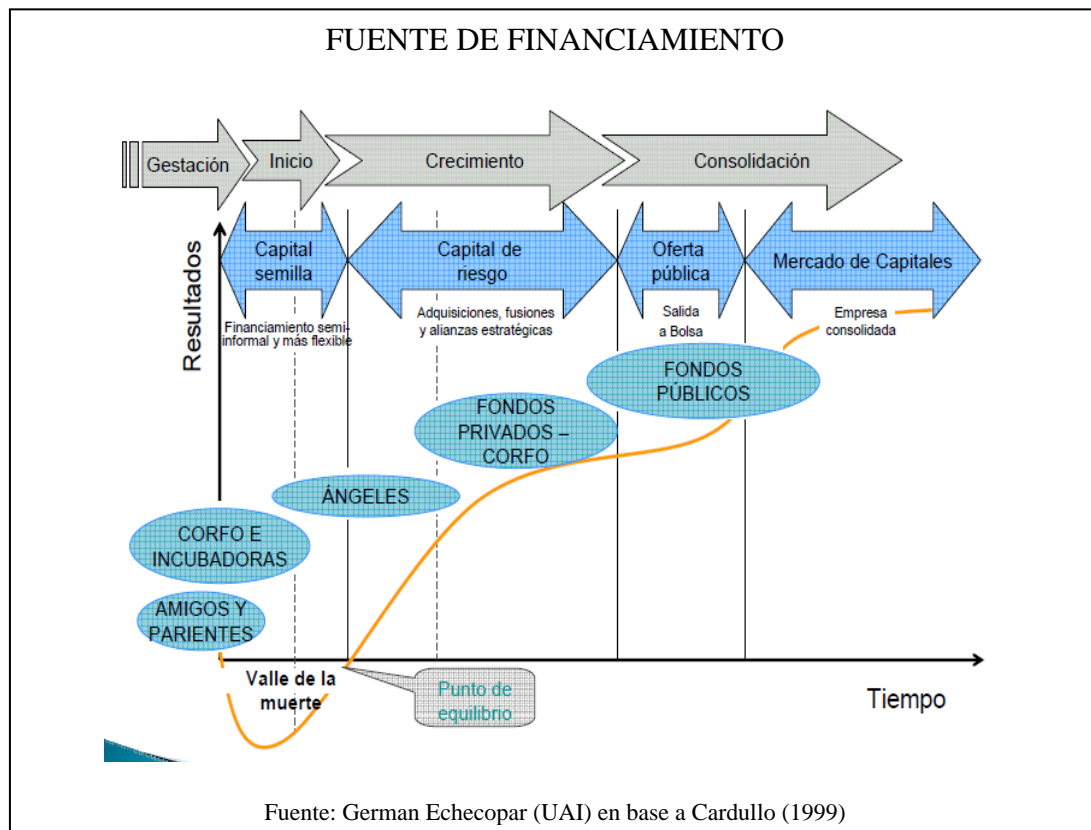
FUENTE DE FINANCIAMIENTO

Gestación
Inicio
Crecimiento
Consolidación

Resultados

Capital semilla
Financiamiento semi-informal y más flexible

Capital de riesgo
Adquisiciones, fusiones y alianzas estratégicas

Oferta pública
Salida a Bolsa

Mercado de Capitales
Empresa consolidada

FONDOS PÚBLICOS

FONDOS PRIVADOS – CORFO

ÁNGELES

CORFO E INCUBADORAS

AMIGOS Y PARIENTES

Valle de la muerte

Punto de equilibrio

Tiempo

Fuente: German Echecopar (UAI) en base a Cardullo (1999)